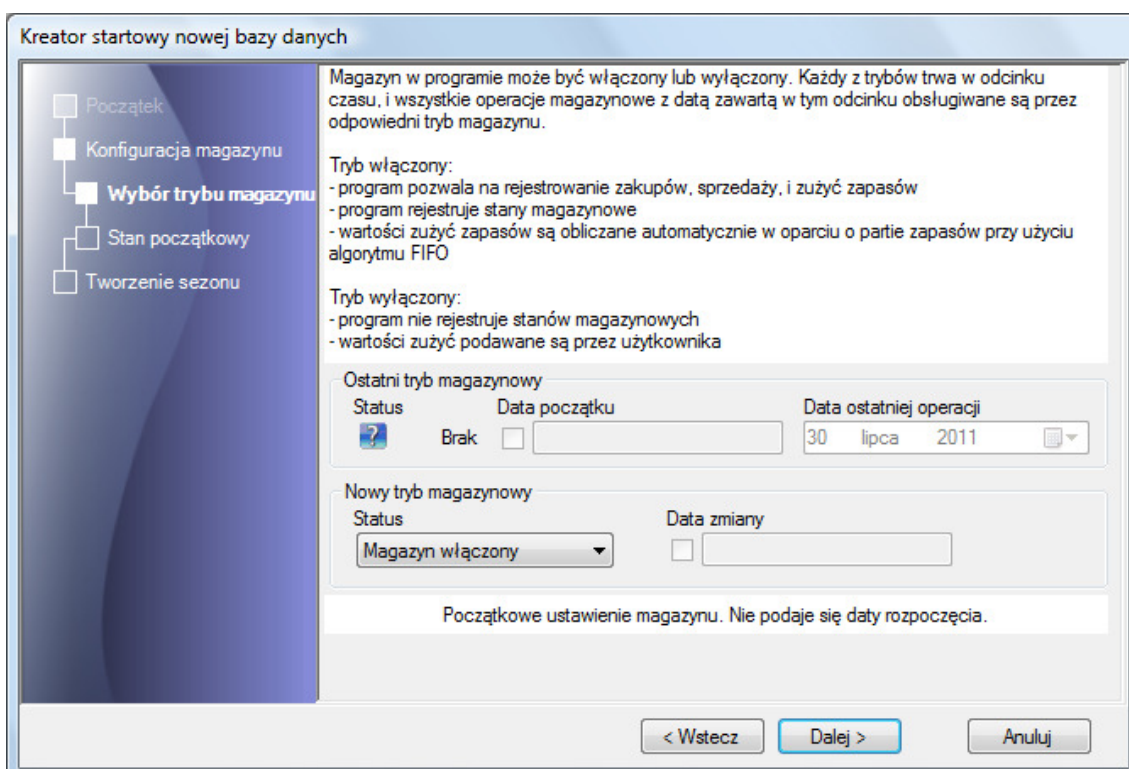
Kreator startowy nowej bazy danych

Początek
Konfiguracja magazynu
Wybór trybu magazynu
Stan początkowy
Tworzenie sezonu

Magazyn w programie może być włączony lub wyłączony. Każdy z trybów trwa w odcinku czasu, i wszystkie operacje magazynowe z datą zawartą w tym odcinku obsługiwane są przez odpowiedni tryb magazynu.

Tryb włączony:
- program pozwala na rejestrowanie zakupów, sprzedaży, i zużyć zapasów
- program rejestruje stany magazynowe
- wartości zużyć zapasów są obliczane automatycznie w oparciu o partie zapasów przy użyciu algorytmu FIFO

Tryb wyłączony:
- program nie rejestruje stanów magazynowych
- wartości zużyć podawane są przez użytkownika

Ostatni tryb magazynowy
Status
Brak
Data początku
Data ostatniej operacji
30 lipca 2011

Nowy tryb magazynowy
Status
Magazyn włączony
Data zmiany

Początkowe ustawienie magazynu. Nie podaje się daty rozpoczęcia.

< Wstecz
Dalej >
Anuluj